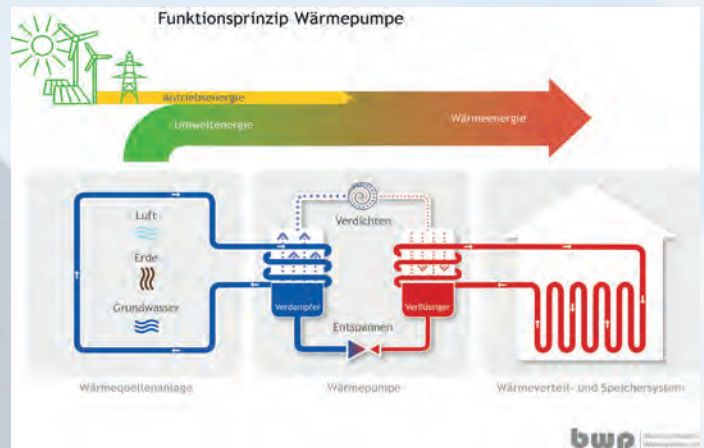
Funktionsprinzip Wärmepumpe

Antriebsenergie

Umweltenergie

Wärmeenergie

Verdichten

Luft

Erde

Grundwasser

Verdampfer

Verflüssiger

Entspannen

Wärmequellenanlage

Wärmepumpe

Wärmeverteil- und Speichersystem

bwp